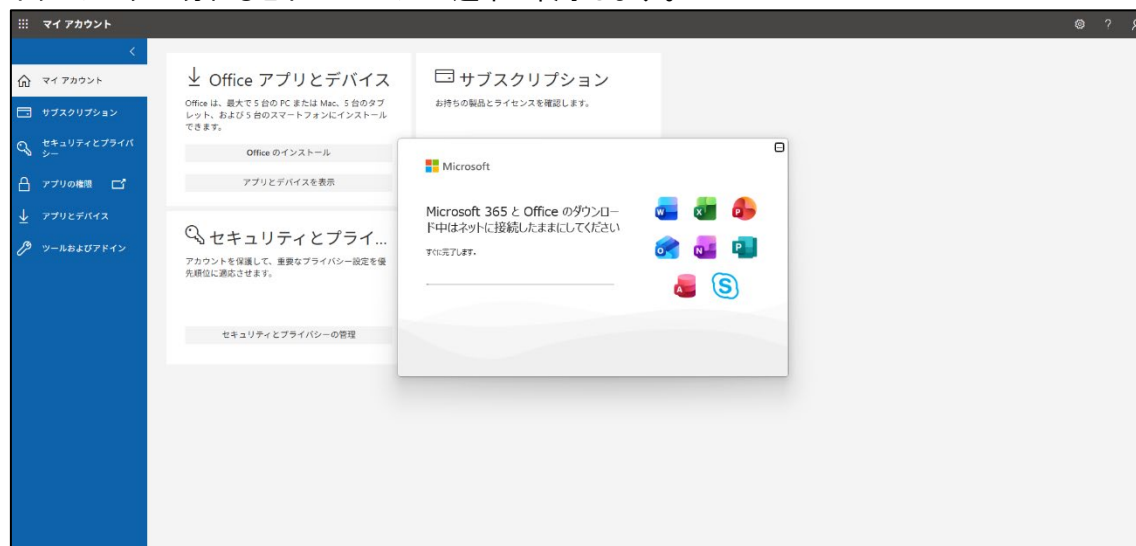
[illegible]

マイ アカウント

?

マイ アカウント

サブスクリプション

セキュリティとプライバシー

アプリの権限

アプリとデバイス

ツールおよびアドイン

Office アプリとデバイス

Office は、最大で 5 台の PC または Mac、5 台のタブレット、および 5 台のスマートフォンにインストールできます。

Office のインストール

アプリとデバイスを表示

サブスクリプション

お持ちの製品とライセンスを確認します。

セキュリティとプライ...

アカウントを保護して、重要なプライバシー設定を優先順位に適応させます。

セキュリティとプライバシーの管理

Microsoft

Microsoft 365 と Office のダウンロード中はネットに接続したままにしてください

すぐに完了します。